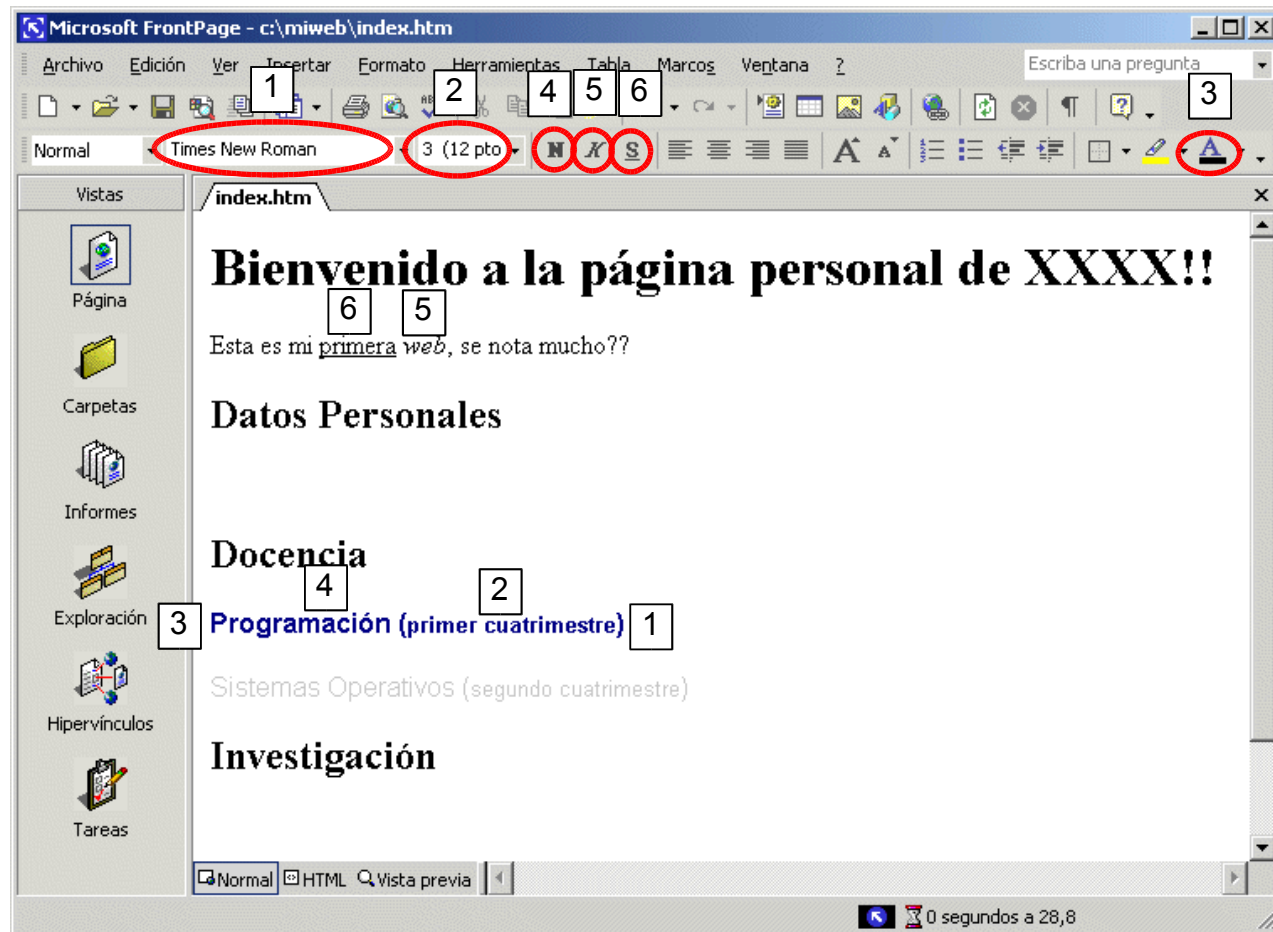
Microsoft FrontPage - c:\miweb\index.htm

Archivo Edición Ver Insertar Formato Herramientas Tabla Marcos Ventana ?

Escriba una pregunta

1 2 4 5 6 3

Normal Times New Roman 3 (12 pto N K S

Vistas

Página

Carpetas

Informes

Exploración

Hipervínculos

Tareas

index.htm

Bienvenido a la página personal de XXXX!!

6 5

Esta es mi primera web, se nota mucho??

Datos Personales

Docencia

4 2

3 Programación (primer cuatrimestre) 1

Sistemas Operativos (segundo cuatrimestre)

Investigación

Normal HTML Vista previa

0 segundos a 28,8